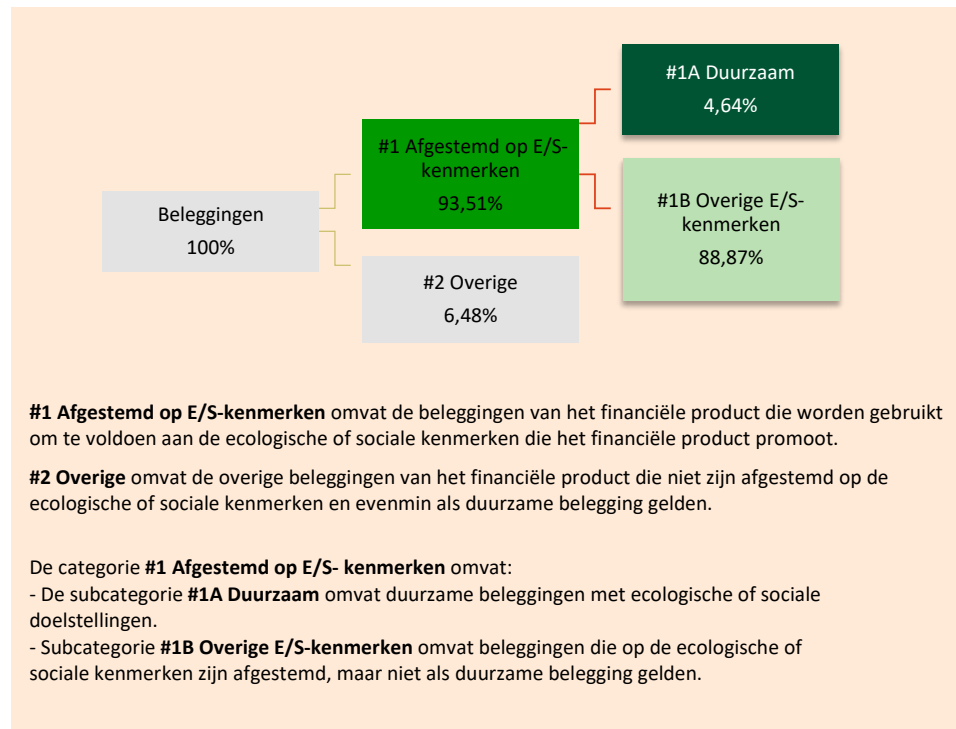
#1A Duurzaam
4,64%

#1 Afgestemd op E/S-kenmerken
93,51%

#1B Overige E/S-kenmerken
88,87%

Beleggingen
100%

#2 Overige
6,48%

**#1 Afgestemd op E/S-kenmerken** omvat de beleggingen van het financiële product die worden gebruikt om te voldoen aan de ecologische of sociale kenmerken die het financiële product promoot.

**#2 Overige** omvat de overige beleggingen van het financiële product die niet zijn afgestemd op de ecologische of sociale kenmerken en evenmin als duurzame belegging gelden.

De categorie **#1 Afgestemd op E/S- kenmerken** omvat:
- De subcategorie **#1A Duurzaam** omvat duurzame beleggingen met ecologische of sociale doelstellingen.
- Subcategorie **#1B Overige E/S-kenmerken** omvat beleggingen die op de ecologische of sociale kenmerken zijn afgestemd, maar niet als duurzame belegging gelden.